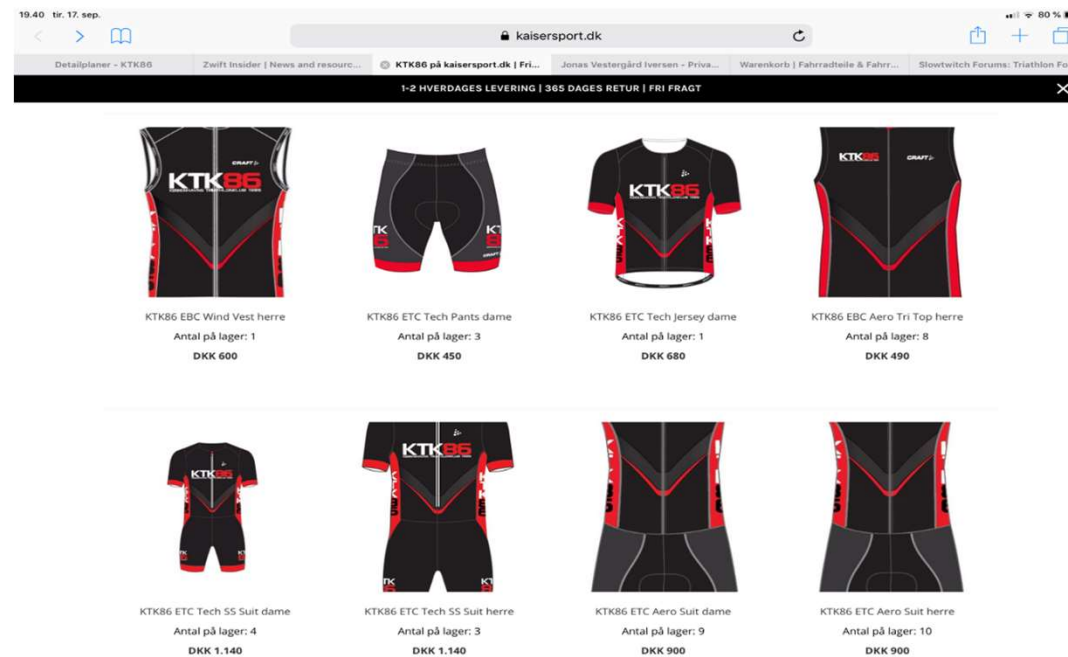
19.40 tir. 17. sep.

80 %

kaisersport.dk

Detailplaner - KTK86 | Zwift Insider | News and resourc... | KTK86 på kaisersport.dk | Fri... | Jonas Vestergård Iversen - Priva... | Warenkorb | Fahrradteile & Fahrr... | Slowtwitch Forums: Triathlon Fo

1-2 HVERDAGES LEVERING | 365 DAGES RETUR | FRI FRAGT

KTK86 EBC Wind Vest herre
Antal på lager: 1
DKK 600

KTK86 ETC Tech Pants dame
Antal på lager: 3
DKK 450

KTK86 ETC Tech Jersey dame
Antal på lager: 1
DKK 680

KTK86 EBC Aero Tri Top herre
Antal på lager: 8
DKK 490

KTK86 ETC Tech SS Suit dame
Antal på lager: 4
DKK 1.140

KTK86 ETC Tech SS Suit herre
Antal på lager: 3
DKK 1.140

KTK86 ETC Aero Suit dame
Antal på lager: 9
DKK 900

KTK86 ETC Aero Suit herre
Antal på lager: 10
DKK 900